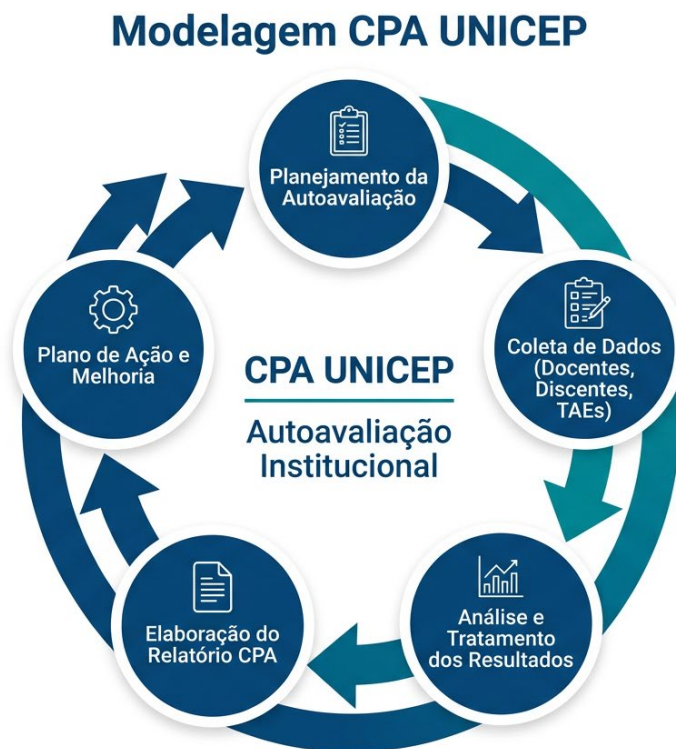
Modelagem CPA UNICEP

Planejamento da Autoavaliação

Coleta de Dados (Docentes, Discentes, TAEs)

Análise e Tratamento dos Resultados

Elaboração do Relatório CPA

Plano de Ação e Melhoria

CPA UNICEP

Autoavaliação Institucional